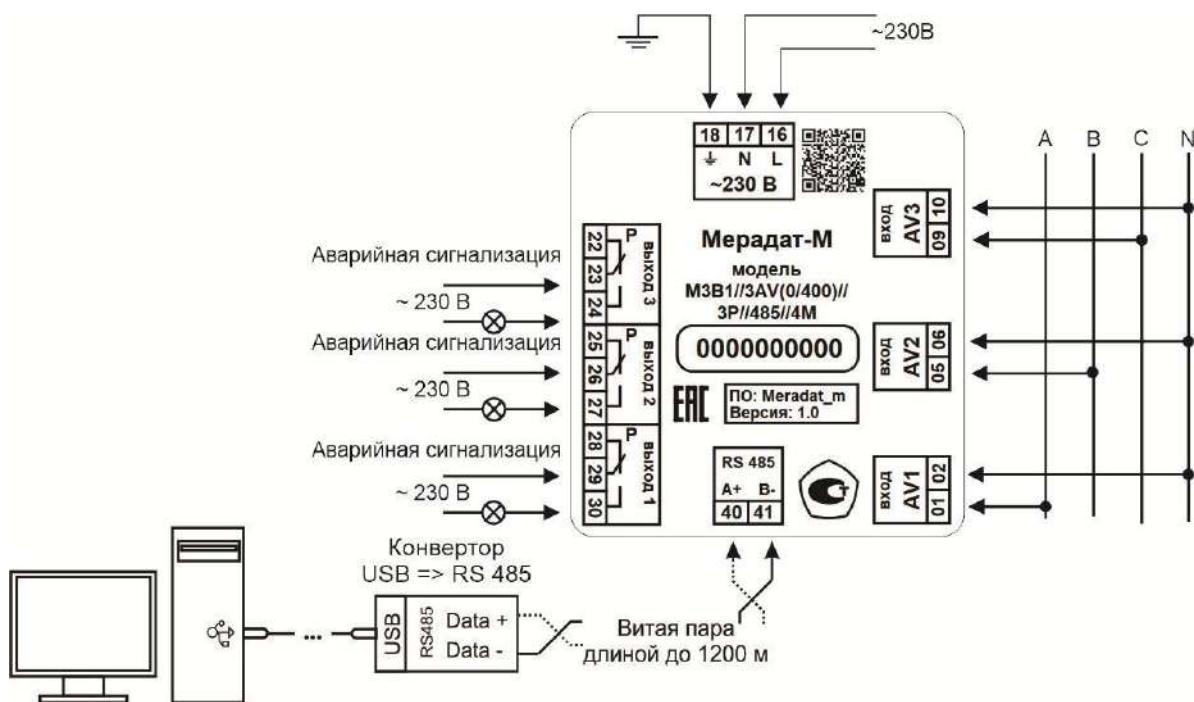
~230В

18 17 16
N L
~230 В

A B C N

Мерадат-М
модель
М3В1//3AV(0/400)//
3Р//485//4М

0000000000

ПО: Meradat_m
Версия: 1.0

ЕАС

вход AV3 09 10
вход AV2 05 06
вход AV1 01 02

Аварийная сигнализация
~ 230 В
Аварийная сигнализация
~ 230 В
Аварийная сигнализация
~ 230 В

22 23 24 Р выход 3
25 26 27 Р выход 2
28 29 30 Р выход 1

RS 485
A+ B-
40 41

Конвертор
USB => RS 485

USB RS485 Data + Data -

Витая пара
длиной до 1200 м